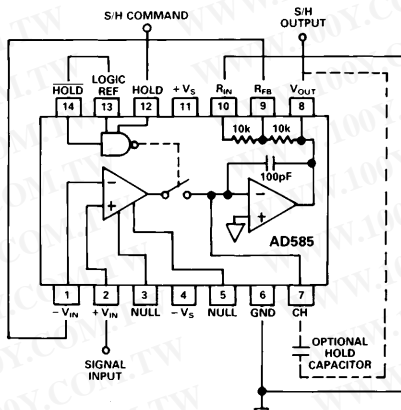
S/H COMMAND

S/H OUTPUT

$\overline{HOLD}$
14

LOGIC REF
13

HOLD
12

$+V_S$
11

$R_{IN}$
10

$R_{FB}$
9

$V_{OUT}$
8

10k

10k

100pF

AD585

1
$-V_{IN}$

2
$+V_{IN}$

3
NULL

4
$-V_S$

5
NULL

6
GND

7
CH

SIGNAL INPUT

OPTIONAL HOLD CAPACITOR